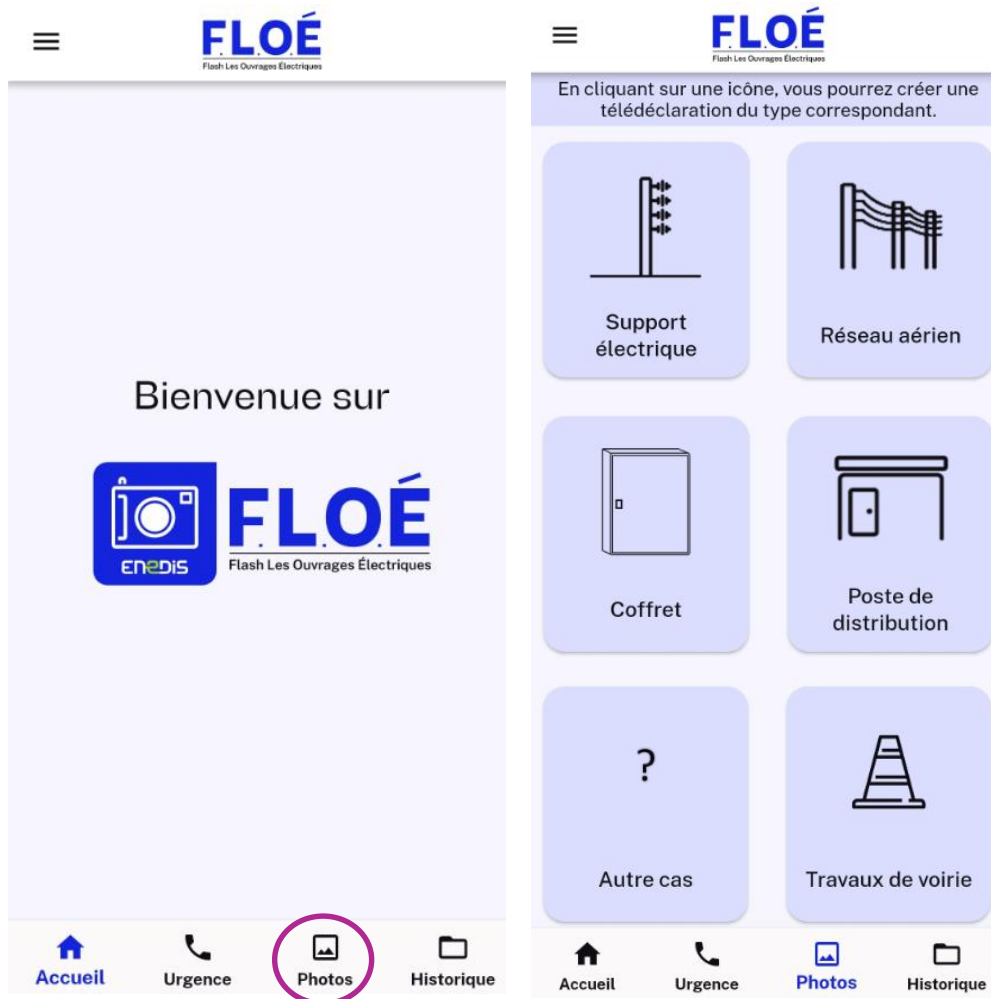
F.L.O.É
Flash Les Ouvrages Électriques

Bienvenue sur

ENEDIS
F.L.O.É
Flash Les Ouvrages Électriques

Accueil
Urgence
Photos
Historique

F.L.O.É
Flash Les Ouvrages Électriques

En cliquant sur une icône, vous pourrez créer une télédéclaration du type correspondant.

Support électrique

Réseau aérien

Coffret

Poste de distribution

?

Autre cas

Travaux de voirie

Accueil
Urgence
Photos
Historique